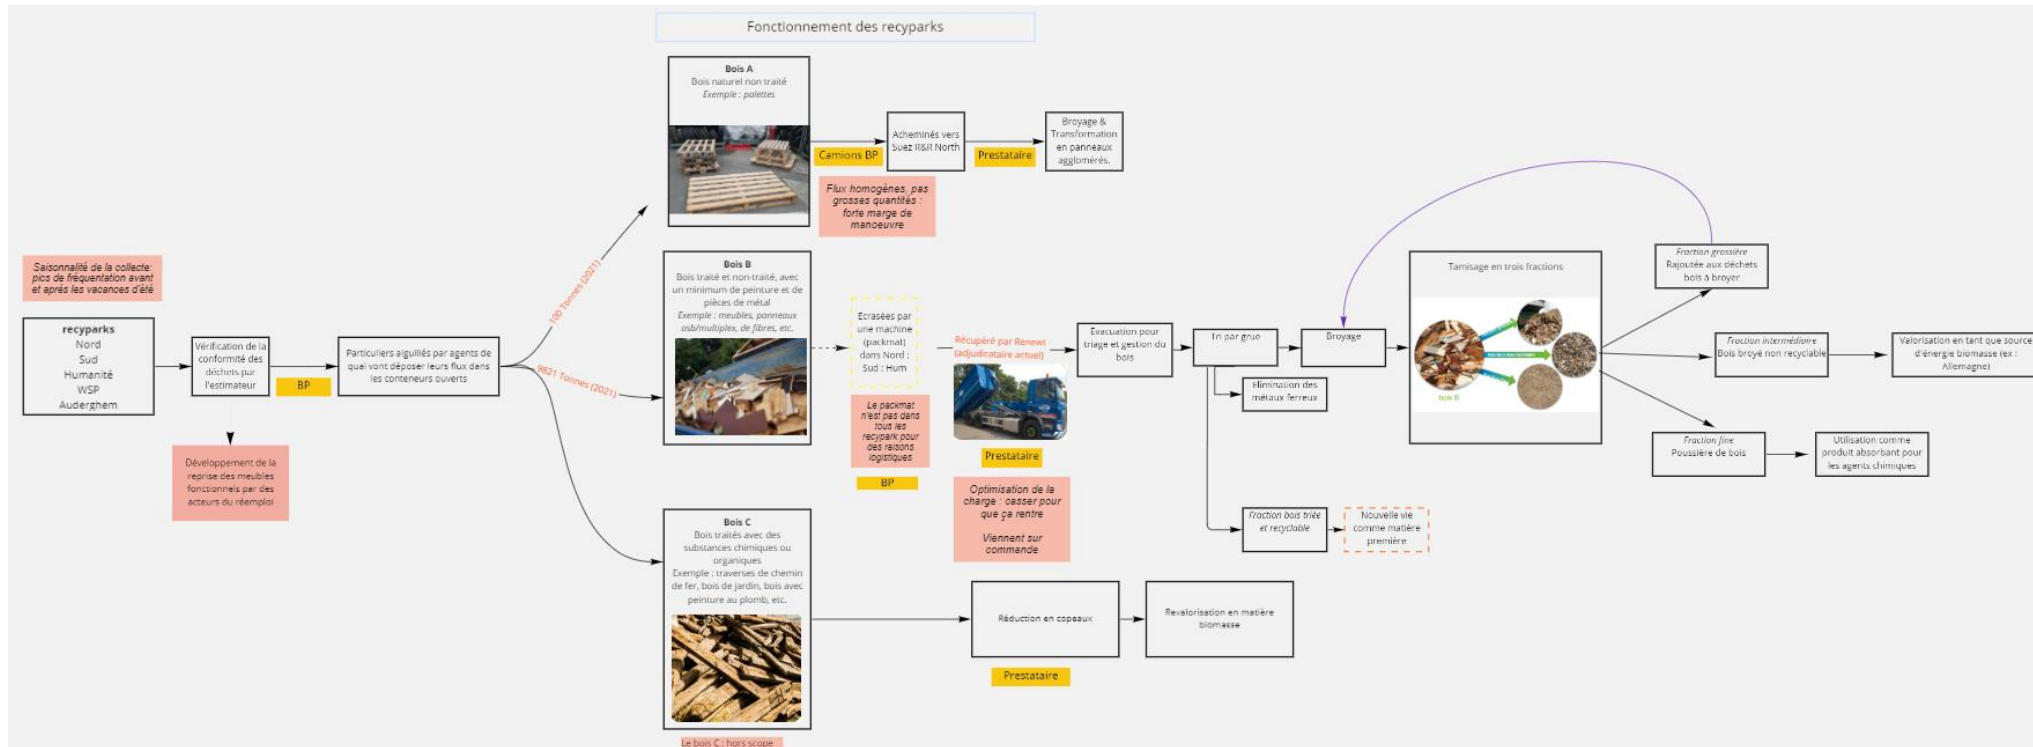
Fonctionnement des recyparks

Saisonnalité de la collecte : pics de fréquentation avant et après les vacances d'été

recyparks
Nord
Sud
Humanité
WSP
Auderghem

Vérification de la conformité des déchets par l'estimateur

BP

Développement de la reprise des meubles fonctionnels par des acteurs du réemploi

Particuliers aiguillés par agents de quel vont déposer leurs flux dans les conteneurs ouverts

100 Tonnes (2021)

9821 Tonnes (2021)

Bois A
Bois naturel non traité
Exemple : palettes

Camions BP

Acheminés vers Suez R&R North

Prestataire

Broyage & Transformation en panneaux agglomérés.

Flux homogènes, pas grosses quantités : forte marge de manoeuvre

Bois B
Bois traité et non-traité, avec un minimum de peinture et de pièces de métal
Exemple : meubles, panneaux osb/multiplex, de fibres, etc.

Ecrasées par une machine (packmat) dans Nord : Sud : Hum

Le packmat n'est pas dans tous les recypark pour des raisons logistiques

BP

Récupéré par Renewi (adjudicataire actuel)

Prestataire

Optimisation de la charge : casser pour que ça rentre

Viennent sur commande

Evacuation pour triage et gestion du bois

Tri par grue

Elimination des métaux ferreux

Fraction bois triée et recyclable

Nouvelle vie comme matière première

Broyage

Tamisage en trois fractions

bois B

Fraction grossière
Rajoutée aux déchets bois à broyer

Fraction intermédiaire
Bois broyé non recyclable

Valorisation en tant que source d'énergie biomasse (ex : Allemagne)

Fraction fine
Poussière de bois

Utilisation comme produit absorbant pour les agents chimiques

Bois C
Bois traités avec des substances chimiques ou organiques
Exemple : traverses de chemin de fer, bois de jardin, bois avec peinture au plomb, etc.

Réduction en copeaux

Prestataire

Revalorisation en matière biomasse

Le bois C : hors scope